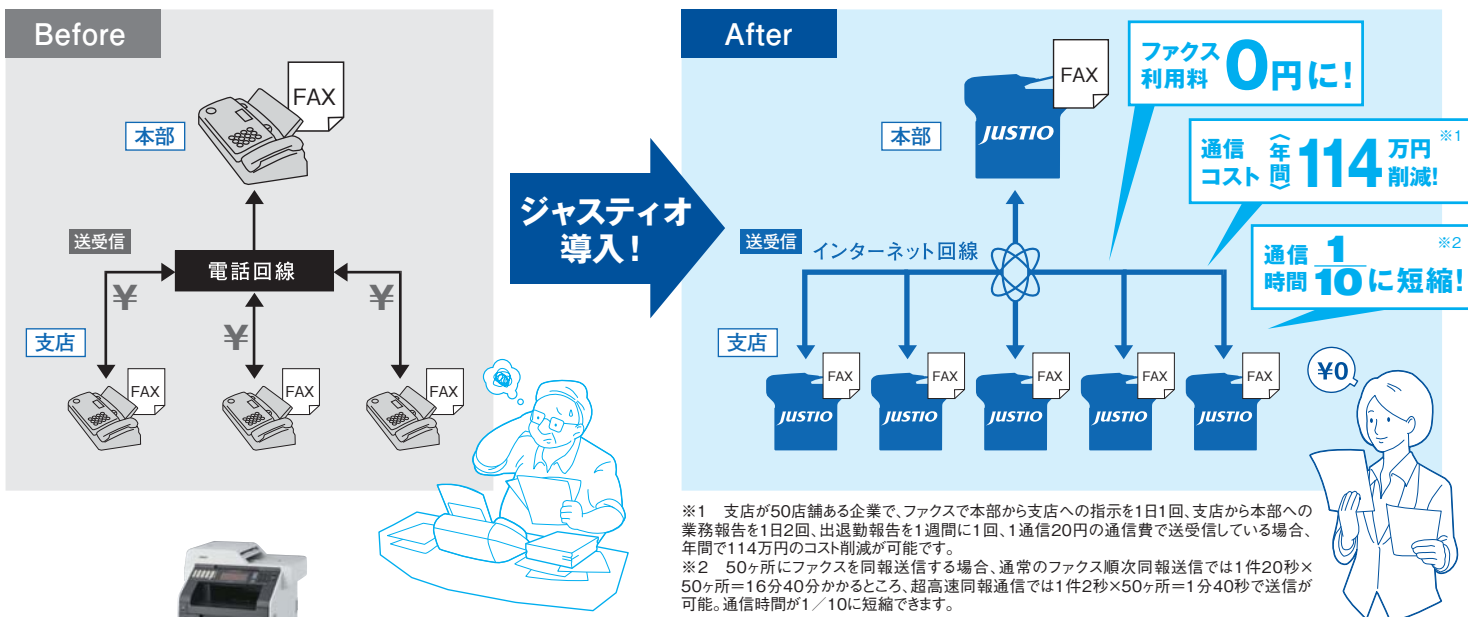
Before

FAX

本部

送受信

電話回線

¥

¥

¥

支店

FAX

FAX

FAX

ジャスティオ導入!

After

FAX

本部

JUSTIO

ファクス利用料 0円に!

通信コスト 年間 114万円削減! ※1

通信時間 $\frac{1}{10}$に短縮! ※2

送受信

インターネット回線

支店

FAX JUSTIO

FAX JUSTIO

FAX JUSTIO

FAX JUSTIO

FAX JUSTIO

¥0

※1 支店が50店舗ある企業で、ファクスで本部から支店への指示を1日1回、支店から本部への業務報告を1日2回、出退勤報告を1週間に1回、1通信20円の通信費で送受信している場合、年間で114万円のコスト削減が可能です。
※2 50ヶ所にファクスを同報送信する場合、通常のファクス順次同報送信では1件20秒×50ヶ所=16分40分かかるところ、超高速同報通信では1件2秒×50ヶ所=1分40秒で送信が可能。通信時間が1／10に短縮できます。